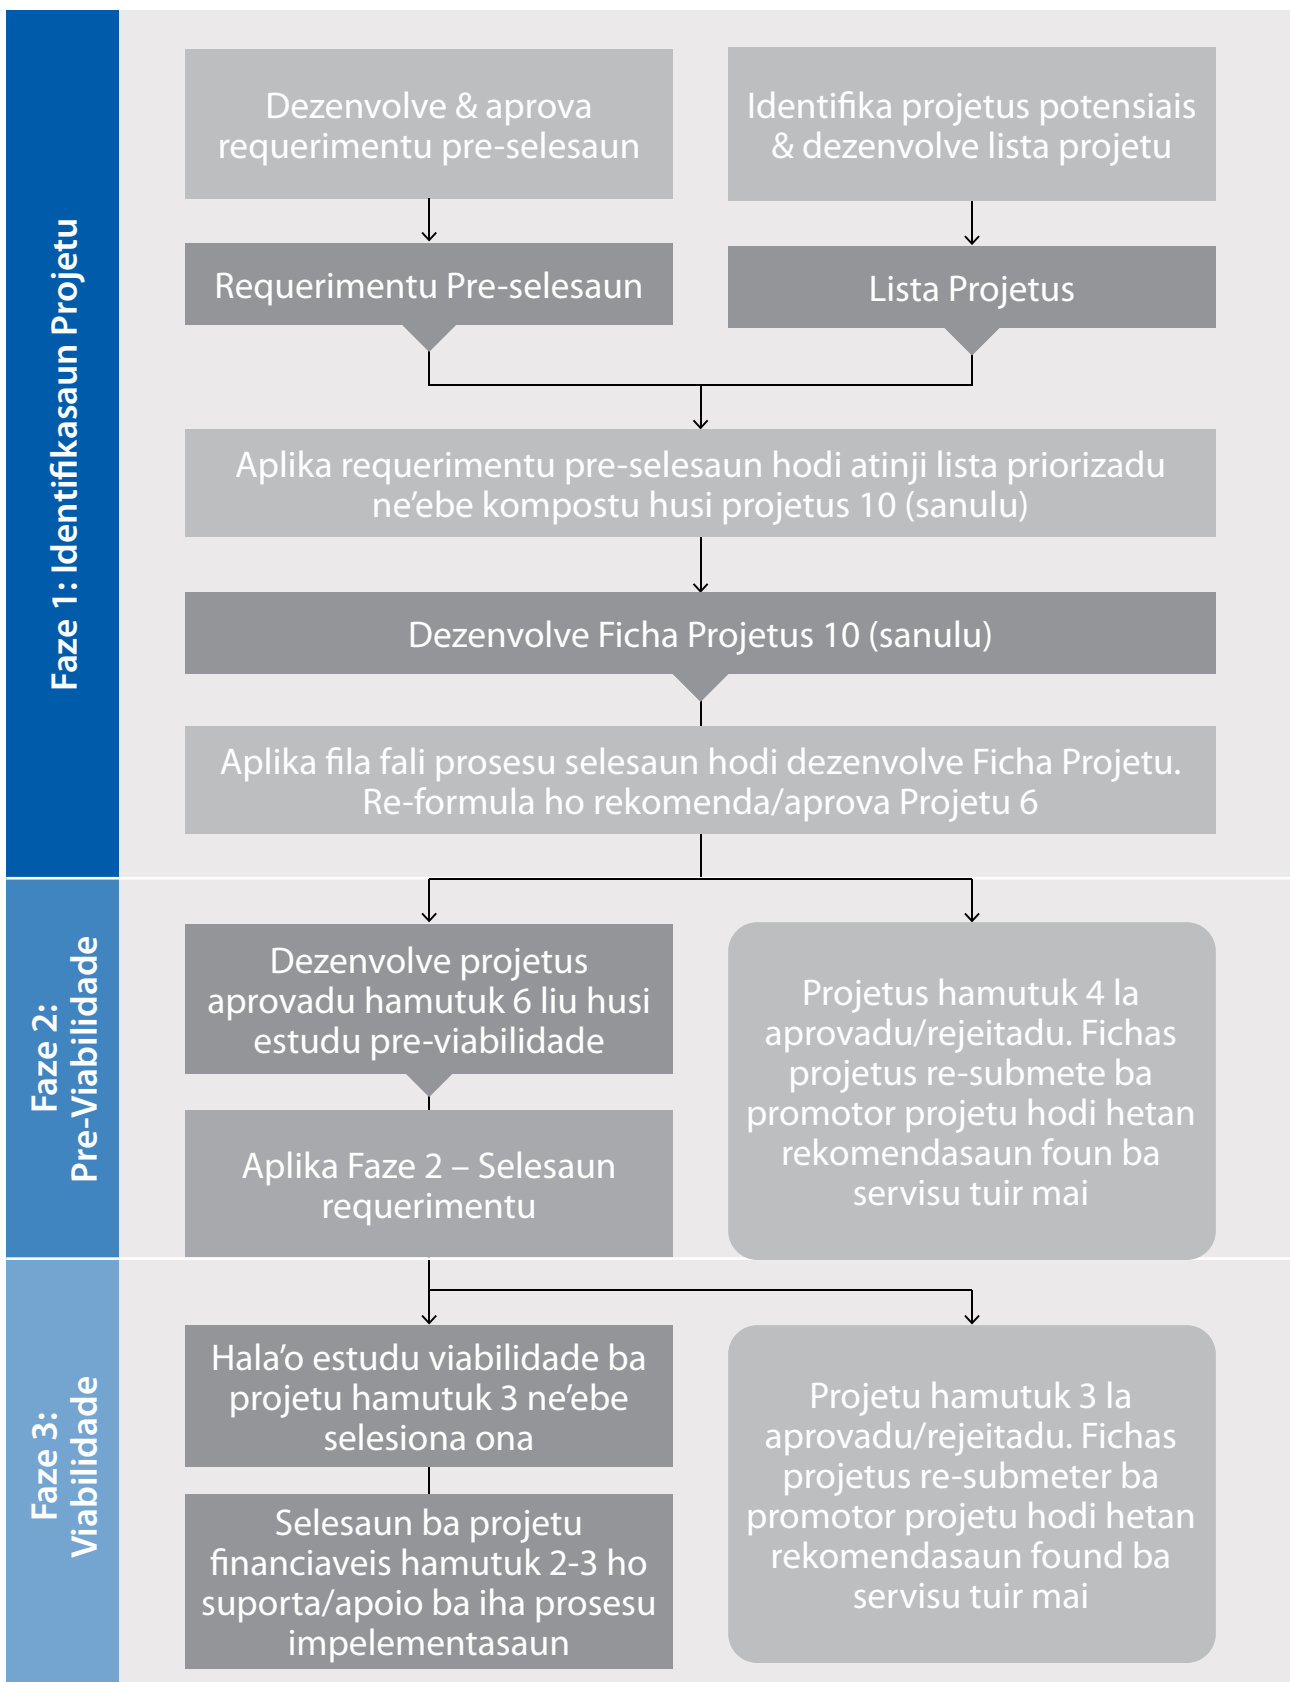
Faze 1: Identifikasaun Projetu

Dezenvolve & aprova requerimentu pre-selesaun

Identifika projetus potensiais & dezenvolve lista projetu

Requerimentu Pre-selesaun

Lista Projetus

Aplika requerimentu pre-selesaun hodi atinji lista priorizadu ne'ebe kompostu husi projetus 10 (sanulu)

Dezenvolve Ficha Projetus 10 (sanulu)

Aplika fila fali prosesu selesaun hodi dezenvolve Ficha Projetu. Re-formula ho rekomenda/aprova Projetu 6

Faze 2: Pre-Viabilidade

Dezenvolve projetus aprovadu hamutuk 6 liu husi estudu pre-viabilidade

Aplika Faze 2 – Selesaun requerimentu

Projetus hamutuk 4 la aprovadu/rejeitadu. Fichas projetus re-submete ba promotor projetu hodi hetan rekomendasaun foun ba servisu tuir mai

Faze 3: Viabilidade

Hala'o estudu viabilidade ba projetu hamutuk 3 ne'ebe selesiona ona

Selesaun ba projetu financiaveis hamutuk 2-3 ho suporta/apoio ba iha prosesu impelementasaun

Projetu hamutuk 3 la aprovadu/rejeitadu. Fichas projetus re-submeter ba promotor projetu hodi hetan rekomendasaun found ba servisu tuir mai